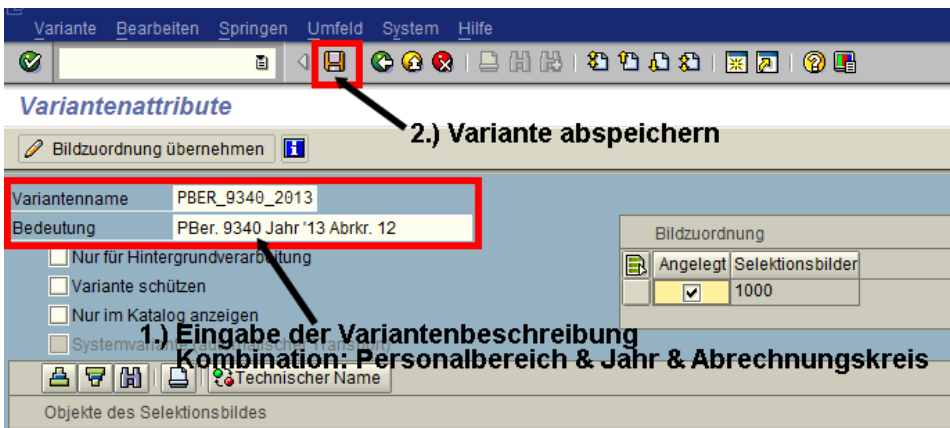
Variante Bearbeiten Springen Umfeld System Hilfe

Variantenattribute

2.) Variante abspeichern

Bildzuordnung übernehmen

Variantenname PBER_9340_2013
Bedeutung PBer. 9340 Jahr '13 Abrkr. 12

Nur für Hintergrundverarbeitung
Variante schützen
Nur im Katalog anzeigen
Systemvariante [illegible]

Bildzuordnung

| Angelegt | Selektionsbilder |
|---|---|
| ☑ | 1000 |

1.) Eingabe der Variantenbeschreibung
Kombination: Personalbereich & Jahr & Abrechnungskreis

Technischer Name

Objekte des Selektionsbildes